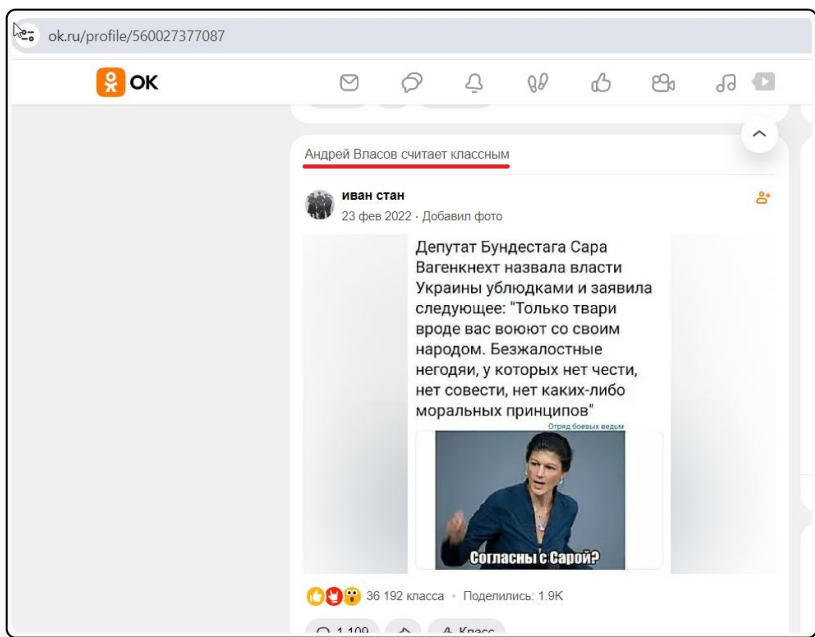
ok.ru/profile/560027377087

OK

Андрей Власов считает классным

иван стан
23 фев 2022 · Добавил фото

Депутат Бундестага Сара Вагенкнехт назвала власти Украины ублюдками и заявила следующее: "Только твари вроде вас воюют со своим народом. Безжалостные негодяи, у которых нет чести, нет совести, нет каких-либо моральных принципов"

Отряд боевых ведьм

Согласны с Сарой?

36 192 класса · Поделились: 1.9K

1 109 Класс